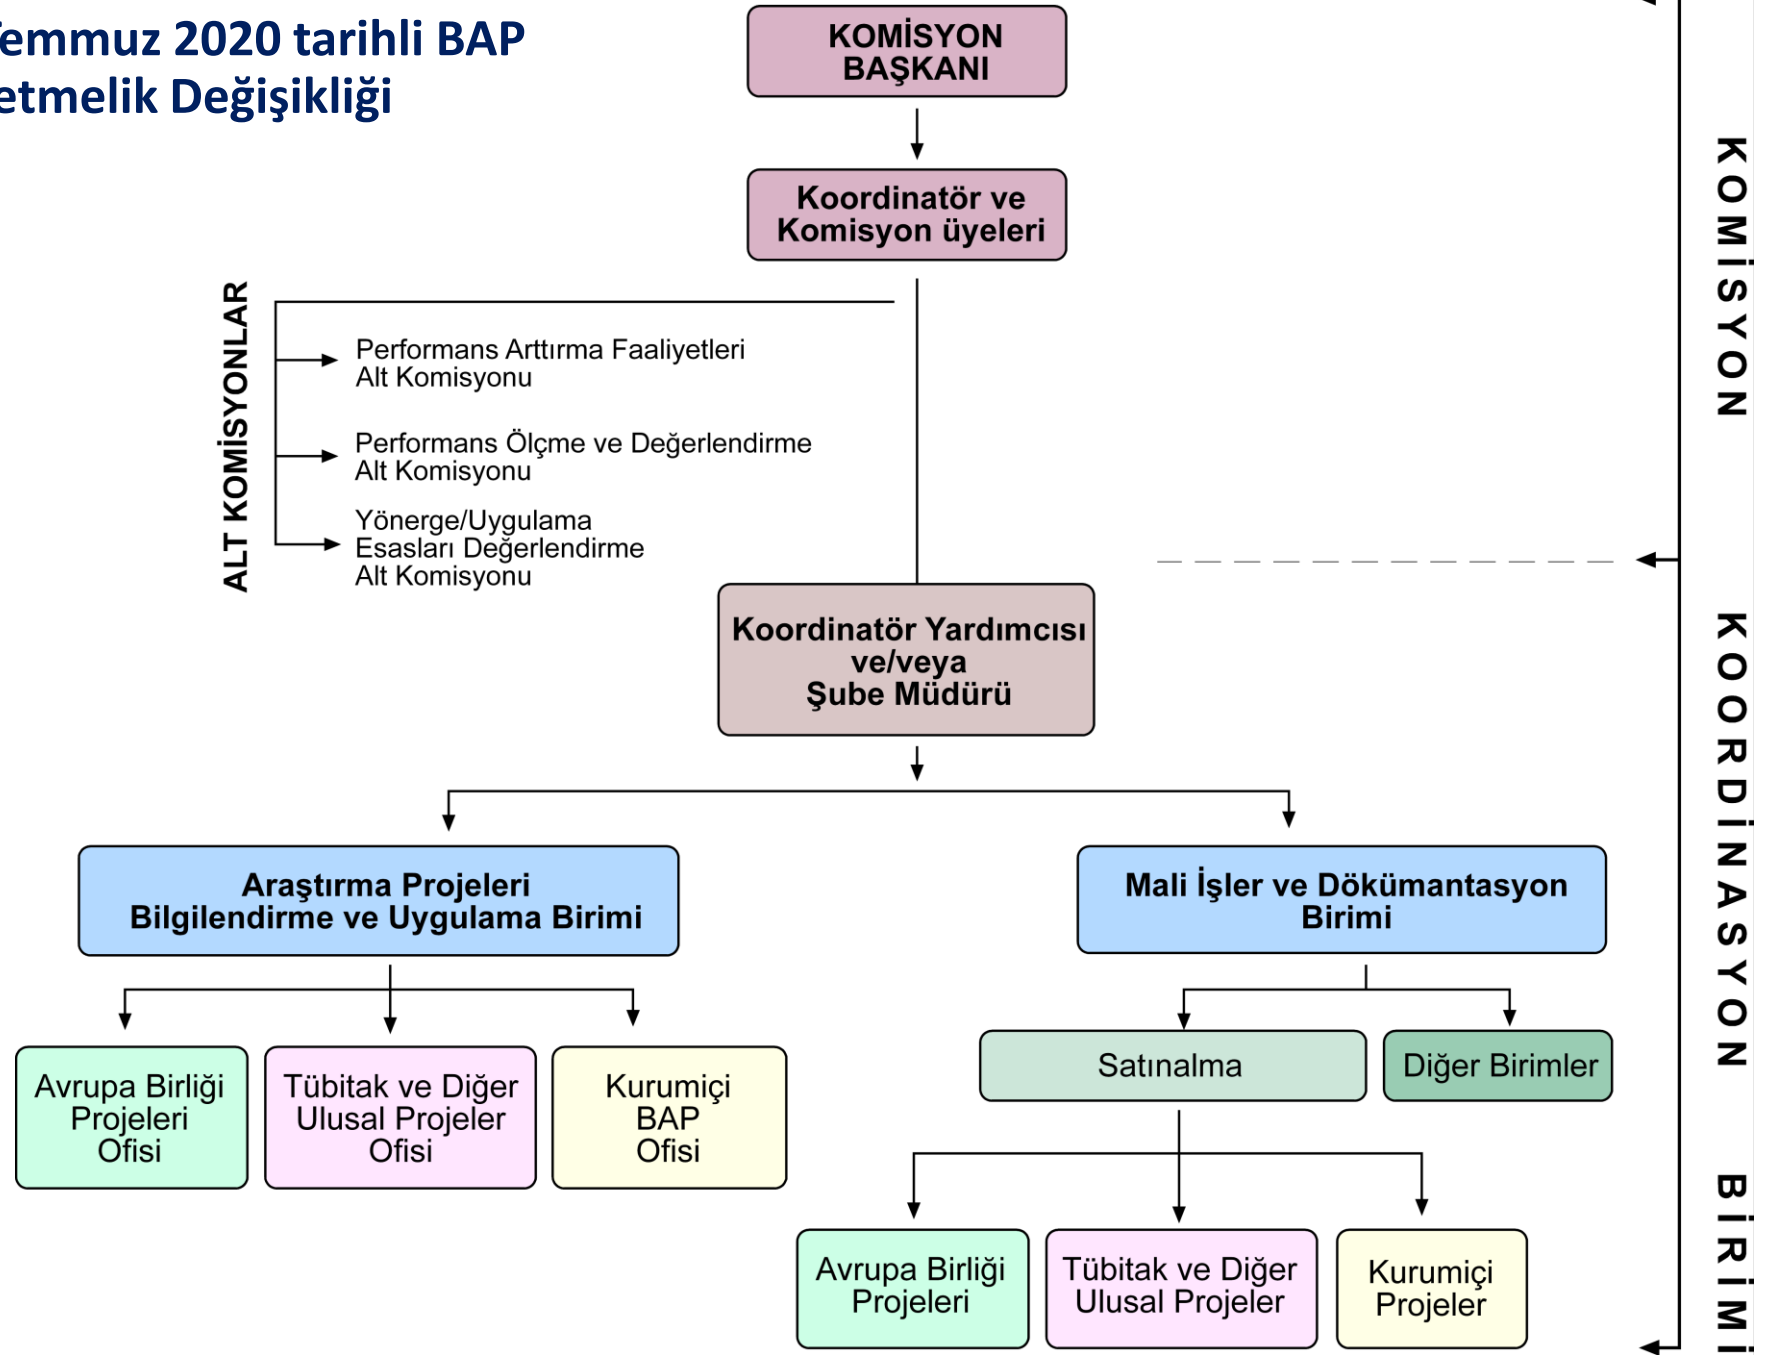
emmuz 2020 tarihli BAP
etmelik Değişikliği

KOMİSYON BAŞKANI

Koordinatör ve Komisyon üyeleri

ALT KOMİSYONLAR

Performans Arttırma Faaliyetleri Alt Komisyonu

Performans Ölçme ve Değerlendirme Alt Komisyonu

Yönerge/Uygulama Esasları Değerlendirme Alt Komisyonu

Koordinatör Yardımcısı ve/veya Şube Müdürü

Araştırma Projeleri Bilgilendirme ve Uygulama Birimi

Mali İşler ve Dökümantasyon Birimi

Avrupa Birliği Projeleri Ofisi

Tübitak ve Diğer Ulusal Projeler Ofisi

Kurumiçi BAP Ofisi

Satınalma

Diğer Birimler

Avrupa Birliği Projeleri

Tübitak ve Diğer Ulusal Projeler

Kurumiçi Projeler

KOMİSYON

KOORDİNASYON BİRİMİ